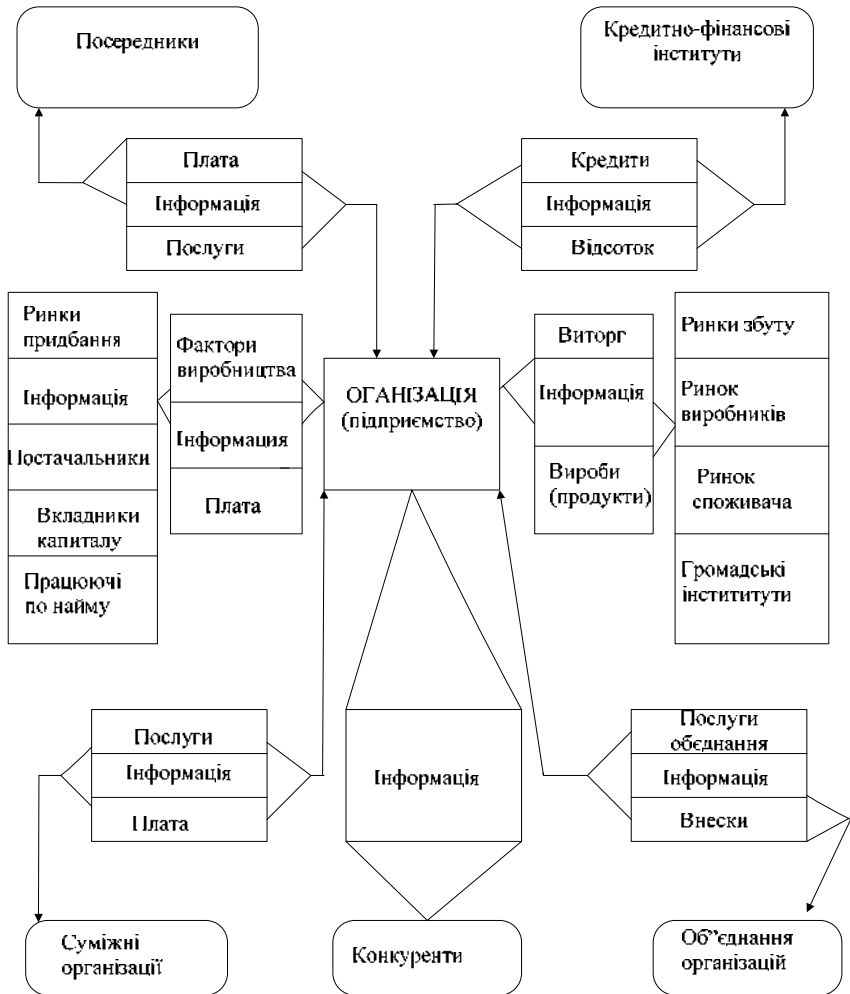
Посередники

Кредитно-фінансові інститути

Плата
Інформація
Послуги

Кредити
Інформація
Відсоток

Ринки придбання
Інформація
Постачальники
Вкладники капиталу
Працюючі по найму

Фактори виробництва
Інформация
Плата

ОГАНІЗАЦІЯ (підприємство)

Виторг
Інформація
Вироби (продукти)

Ринки збуту
Ринок виробників
Ринок споживача
Громадські інститути

Послуги
Інформація
Плата

Інформація

Послуги обєднання
Інформація
Внески

Суміжні організації

Конкуренти

Об'єднання організацій